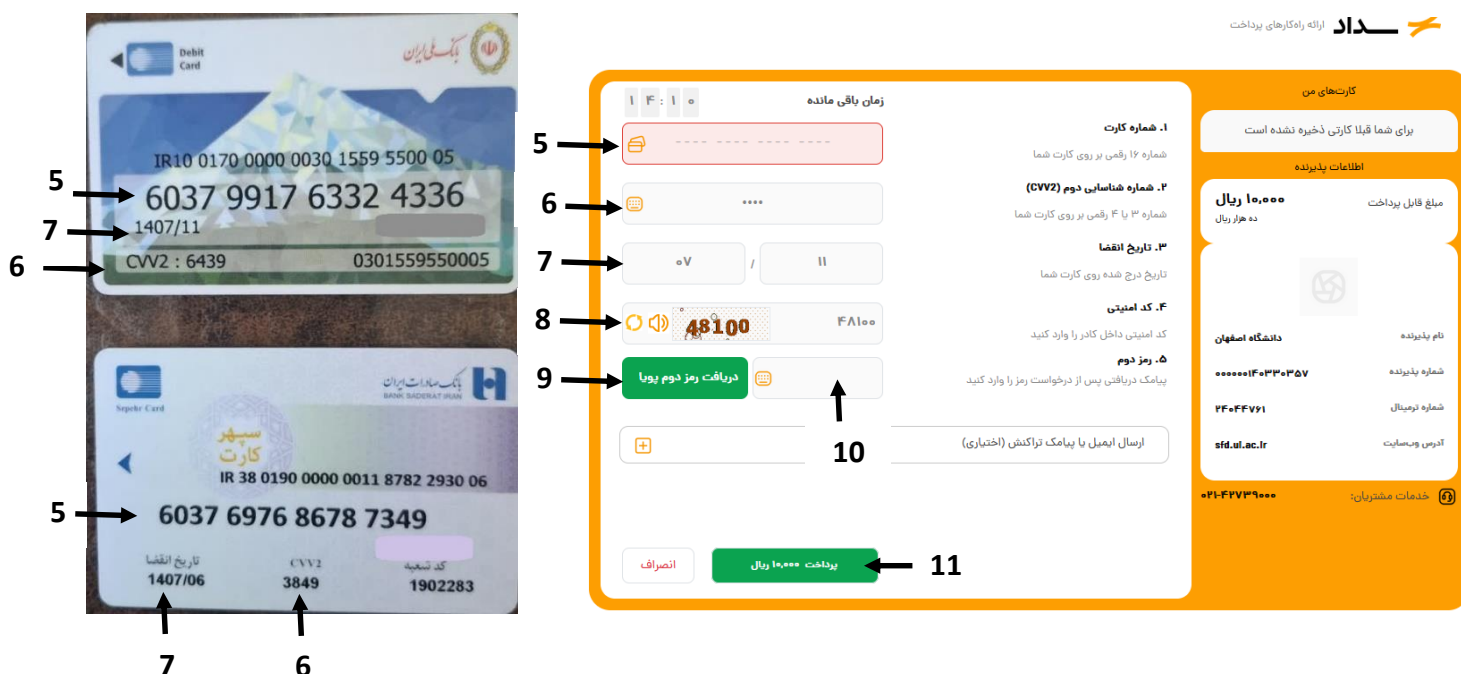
Debit Card

بانک ملی ایران

IR10 0170 0000 0030 1559 5500 05

5
6037 9917 6332 4336

7
1407/11

6
CVV2 : 6439
0301559550005

Sepehr Card

بانک صادرات ایران
BANK SADERAT IRAN

سپهر کارت

IR 38 0190 0000 0011 8782 2930 06

5
6037 6976 8678 7349

تاریخ انقضا
1407/06

CVV2
3849

کد شعبه
1902283

7
6

سداد ارائه راهکارهای پرداخت

زمان باقی مانده
۱ ۴ : ۱ ۰

۱. شماره کارت
---- ---- ---- ----
شماره ۱۶ رقمی بر روی کارت شما

5

۲. شماره شناسایی دوم (CVV2)
••••
شماره ۳ یا ۴ رقمی بر روی کارت شما

6

۳. تاریخ انقضا
۰۷ / ۱۱
تاریخ درج شده روی کارت شما

7

۴. کد امنیتی
48100
۴۸۱۰۰
کد امنیتی داخل کادر را وارد کنید

8

۵. رمز دوم
دریافت رمز دوم پویا
پیامک دریافتی پس از درخواست رمز را وارد کنید

9
10

ارسال ایمیل یا پیامک تراکنش (اختیاری)

انصراف
پرداخت ۱۰,۰۰۰ ریال

11

کارت‌های من
برای شما قبلا کارتی ذخیره نشده است

اطلاعات پذیرنده
مبلغ قابل پرداخت
۱۰,۰۰۰ ریال
ده هزار ریال

نام پذیرنده
دانشگاه اصفهان

شماره پذیرنده
۰۰۰۰۰۰۱۴۰۳۳۰۳۵۷

شماره ترمینال
۲۴۰۴۴۷۶۱

آدرس وب‌سایت
sfd.ui.ac.ir

خدمات مشتریان:
۰۲۱-۴۲۷۳۹۰۰۰